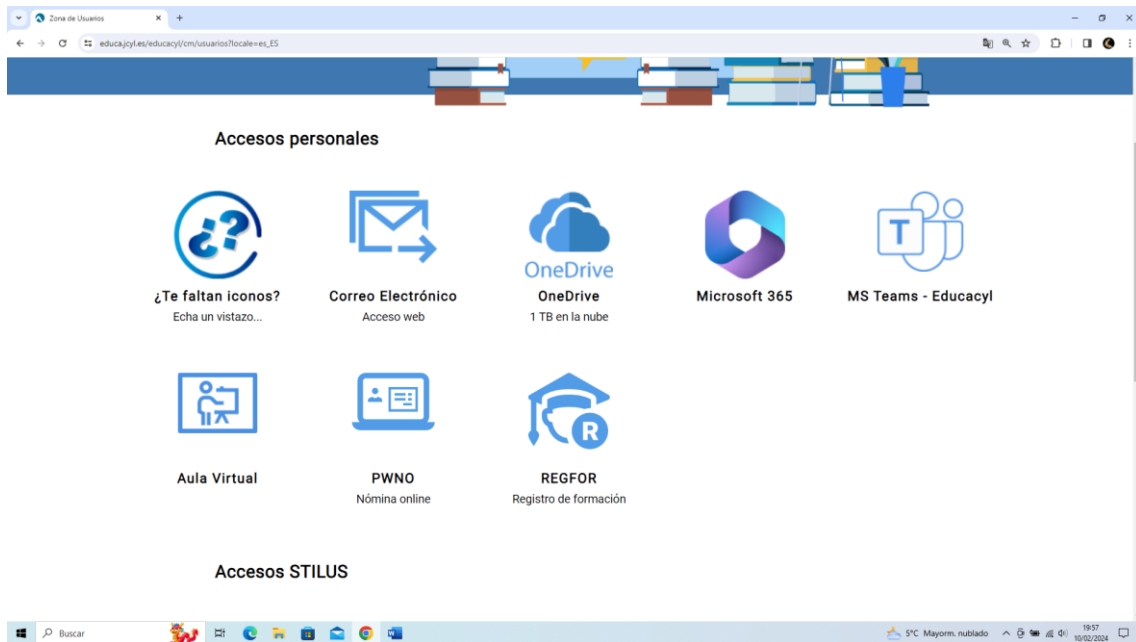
Zona de Usuarios
educa.jcyl.es/educacyl/cm/usuarios?locale=es_ES

Accesos personales

¿?
¿Te faltan iconos?
Echa un vistazo...

Correo Electrónico
Acceso web

OneDrive
OneDrive
1 TB en la nube

Microsoft 365

T
MS Teams - Educacyl

Aula Virtual

PWNO
Nómina online

R
REGFOR
Registro de formación

Accesos STILUS

Buscar
5°C Mayorm. nublado
19:57
10/02/2024